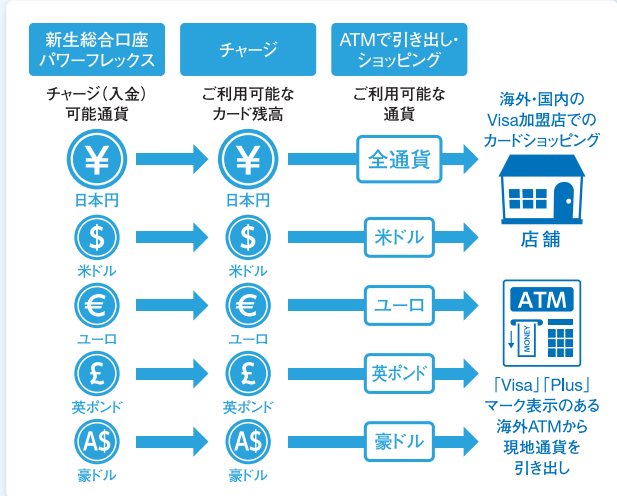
新生総合口座 パワーフレックス

チャージ

ATMで引き出し・ショッピング

チャージ(入金) 可能通貨

ご利用可能な カード残高

ご利用可能な 通貨

海外・国内の Visa加盟店での カードショッピング

¥ 日本円

¥ 日本円

全通貨

$ 米ドル

$ 米ドル

米ドル

店舗

€ ユーロ

€ ユーロ

ユーロ

ATM

MONEY

£ 英ポンド

£ 英ポンド

英ポンド

「Visa」「Plus」 マーク表示のある 海外ATMから 現地通貨を 引き出し

A$ 豪ドル

A$ 豪ドル

豪ドル